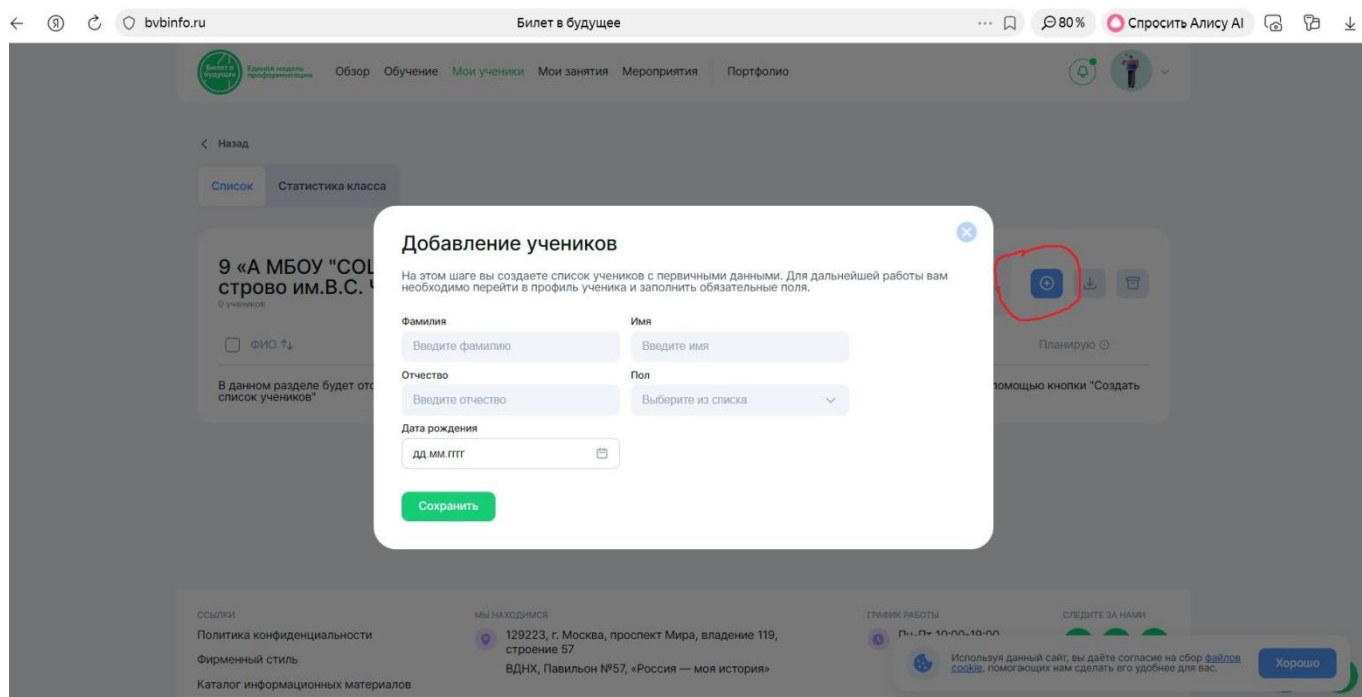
bvbinfo.ru
Билет в будущее
80%
Спросить Алису AI

Билет в будущее
Единая модель профориентации
Обзор Обучение Мои ученики Мои занятия Мероприятия Портфолио

Назад

Список Статистика класса

9 «А МБОУ "СО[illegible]
строво им.В.С. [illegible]
0 учеников

ФИО

Планирую

В данном разделе будет от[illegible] помощью кнопки "Создать список учеников"

Добавление учеников

На этом шаге вы создаете список учеников с первичными данными. Для дальнейшей работы вам необходимо перейти в профиль ученика и заполнить обязательные поля.

Фамилия
Введите фамилию
Имя
Введите имя
Отчество
Введите отчество
Пол
Выберите из списка
Дата рождения
дд.мм.гггг

Сохранить

ССЫЛКИ
Политика конфиденциальности
Фирменный стиль
Каталог информационных материалов

МЫ НАХОДИМСЯ
129223, г. Москва, проспект Мира, владение 119, строение 57
ВДНХ, Павильон №57, «Россия — моя история»

ГРАФИК РАБОТЫ
Пн-Пт 10:00-19:00

СЛЕДИТЕ ЗА НАМИ

Используя данный сайт, вы даёте согласие на сбор файлов cookie, помогающих нам сделать его удобнее для вас.
Хорошо